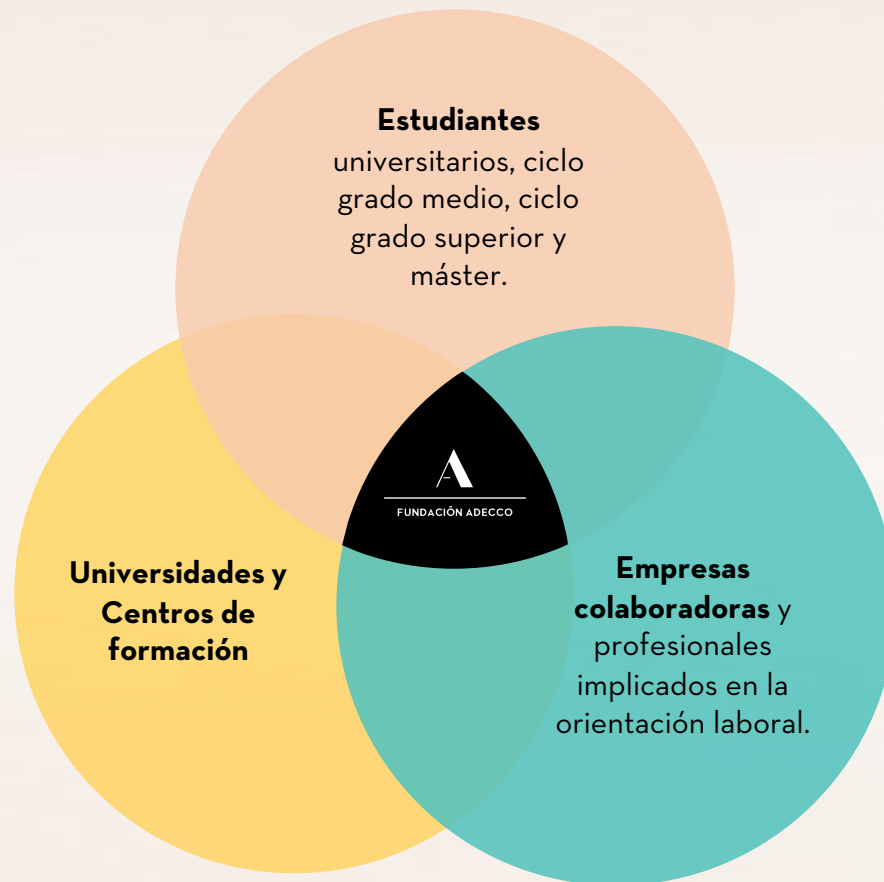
**Estudiantes** universitarios, ciclo grado medio, ciclo grado superior y máster.

A

FUNDACIÓN ADECCO

**Universidades y Centros de formación**

**Empresas colaboradoras** y profesionales implicados en la orientación laboral.